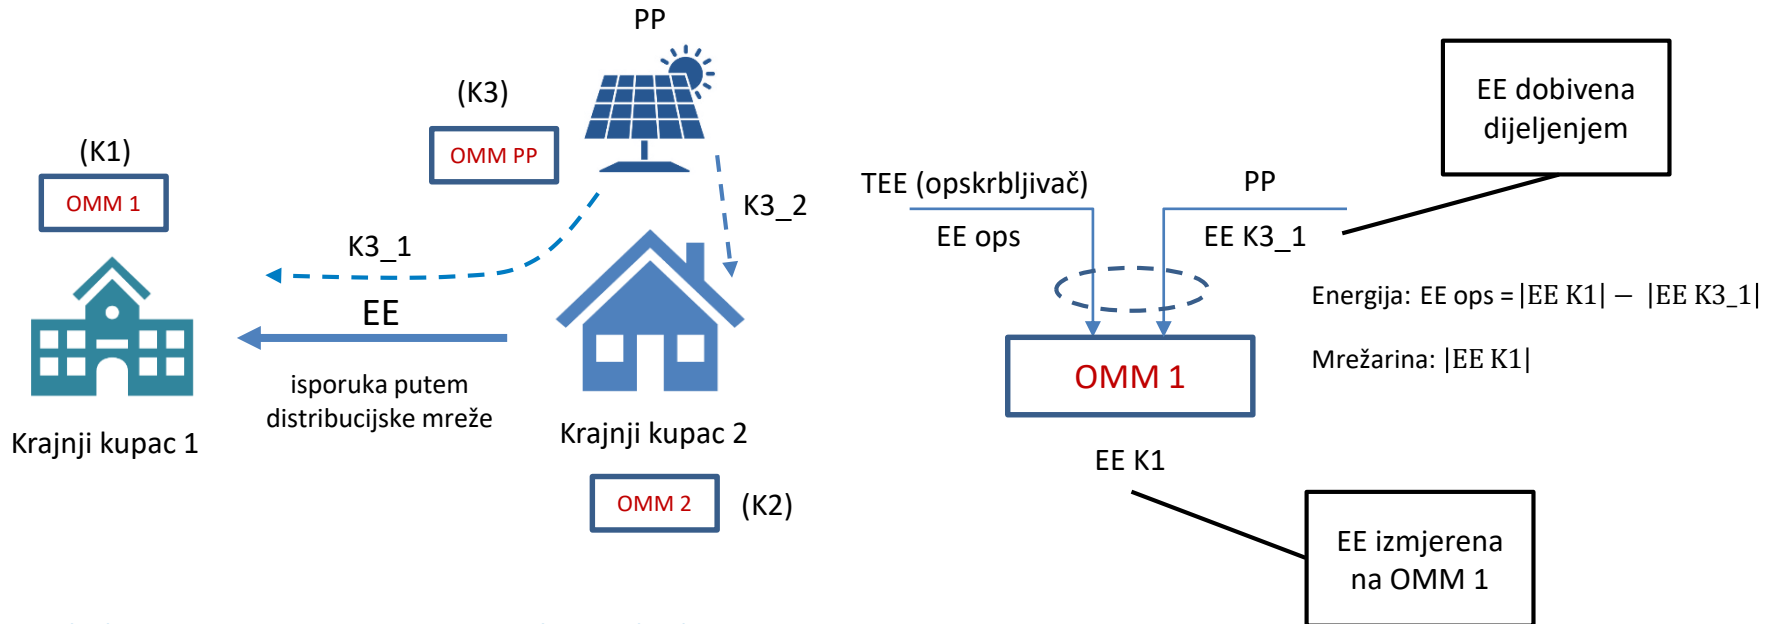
PP

(K3)

OMM PP

(K1)

OMM 1

K3_2

K3_1

EE

isporuka putem distribucijske mreže

Krajnji kupac 1

Krajnji kupac 2

OMM 2

(K2)

EE dobivena dijeljenjem

TEE (opskrbljivač)

PP

EE ops

EE K3_1

Energija: EE ops = $|EE\ K1| - |EE\ K3\_1|$

Mrežarina: $|EE\ K1|$

OMM 1

EE K1

EE izmjerena na OMM 1